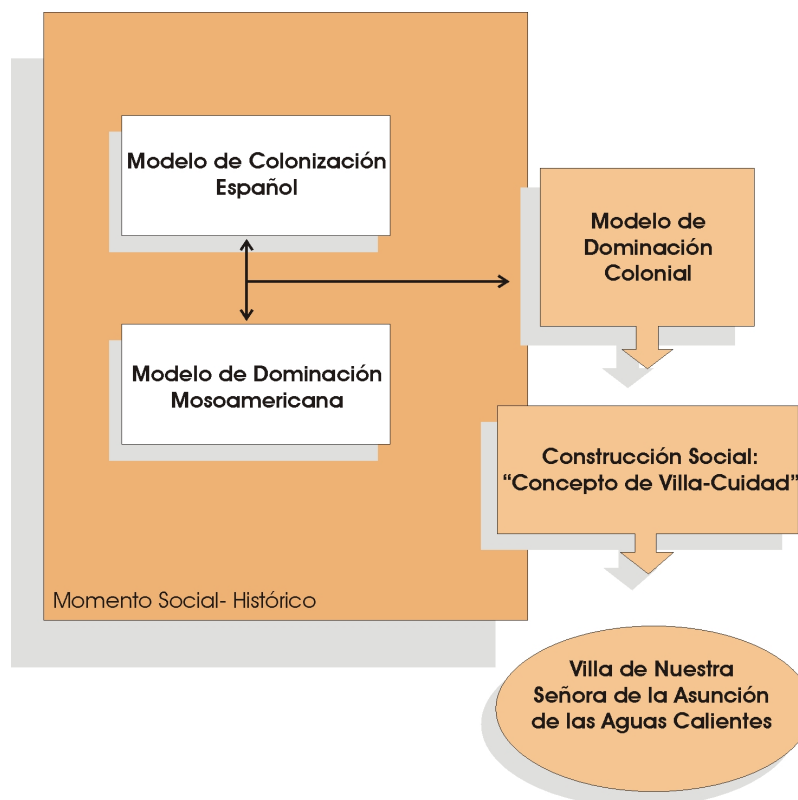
Modelo de Colonización Español

Modelo de Dominación Mosoamericana

Momento Social- Histórico

Modelo de Dominación Colonial

Construcción Social: "Concepto de Villa-Cuidad"

Villa de Nuestra Señora de la Asunción de las Aguas Calientes